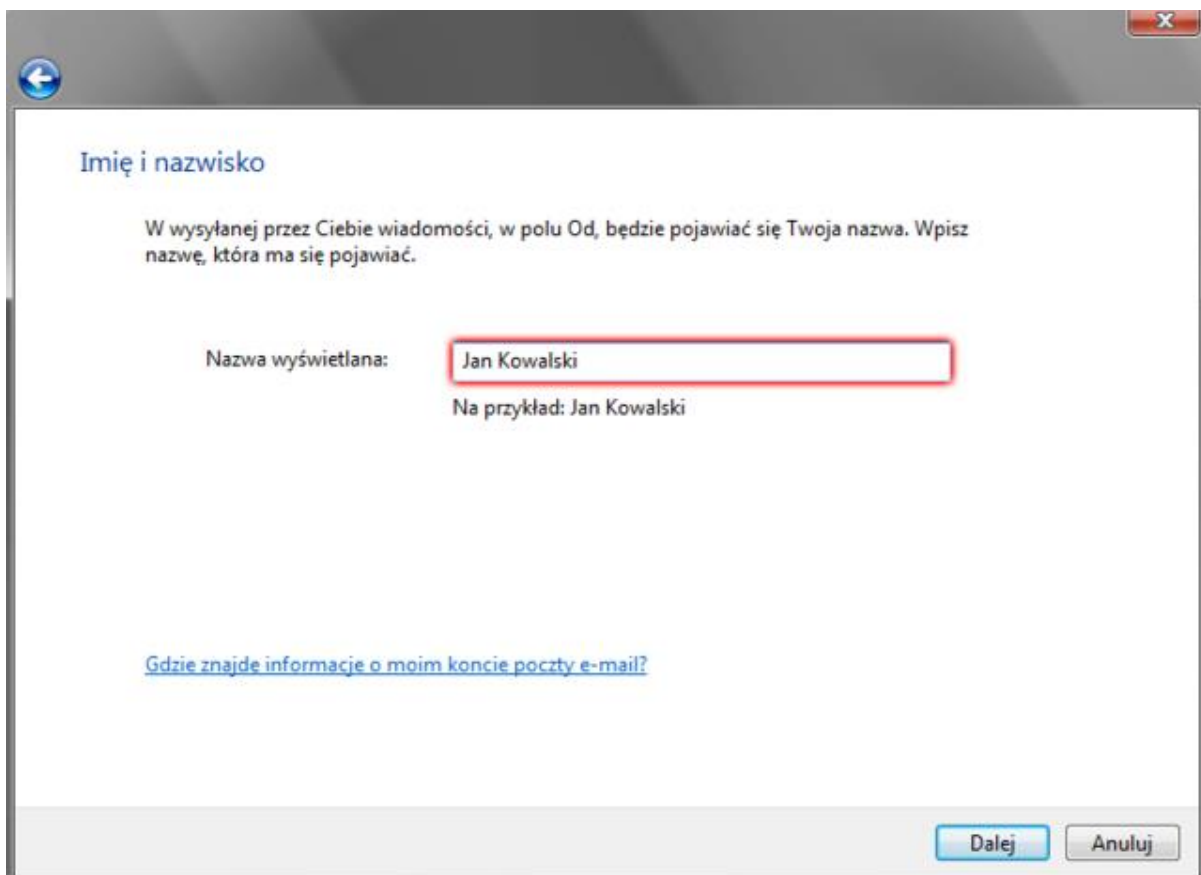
Imię i nazwisko

W wysyłanej przez Ciebie wiadomości, w polu Od, będzie pojawiać się Twoja nazwa. Wpisz nazwę, która ma się pojawiać.

Nazwa wyświetlana: Jan Kowalski

Na przykład: Jan Kowalski

Gdzie znajdę informacje o moim koncie poczty e-mail?

Dalej
Anuluj